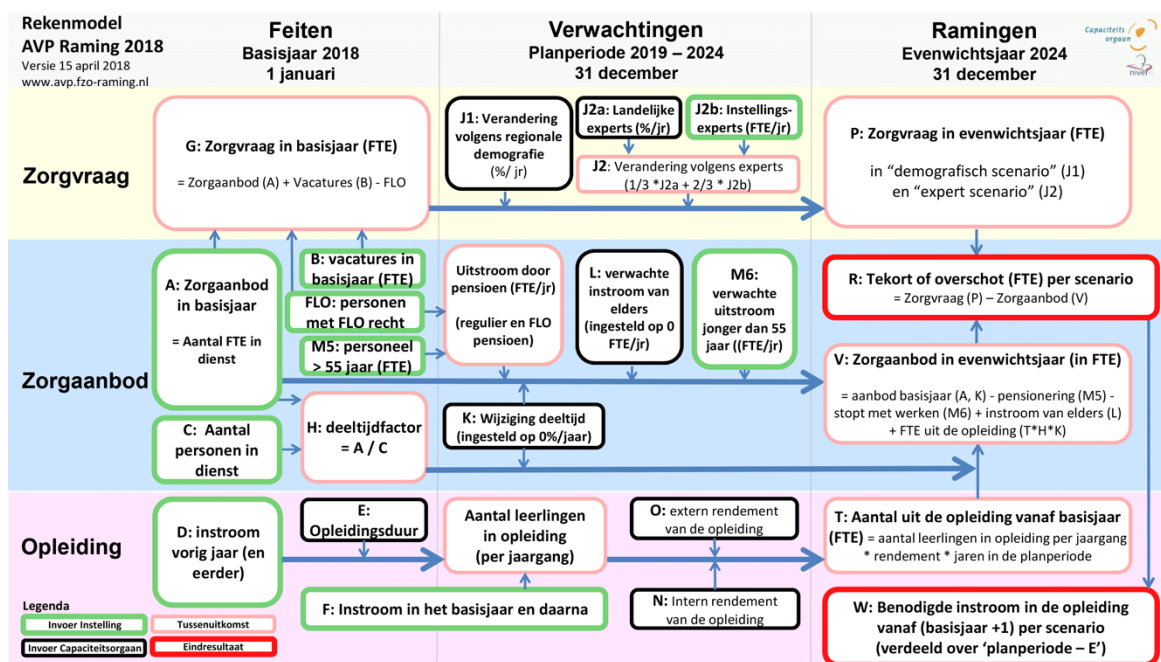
Rekenmodel
AVP Raming 2018
Versie 15 april 2018
www.avp.fzo-raming.nl

Feiten
Basisjaar 2018
1 januari

Verwachtingen
Planperiode 2019 – 2024
31 december

Ramingen
Evenwichtsjaar 2024
31 december

Capaciteits orgaan

nivel

Zorgvraag

G: Zorgvraag in basisjaar (FTE)
= Zorgaanbod (A) + Vacatures (B) - FLO

J1: Verandering volgens regionale demografie (%/ jr)

J2a: Landelijke experts (%/jr)

J2b: Instellings-experts (FTE/jr)

J2: Verandering volgens experts (1/3 *J2a + 2/3 * J2b)

P: Zorgvraag in evenwichtsjaar (FTE)
in "demografisch scenario" (J1) en "expert scenario" (J2)

Zorgaanbod

A: Zorgaanbod in basisjaar
= Aantal FTE in dienst

B: vacatures in basisjaar (FTE)

FLO: personen met FLO recht

M5: personeel > 55 jaar (FTE)

Uitstroom door pensioen (FTE/jr)
(regulier en FLO pensioen)

L: verwachte instroom van elders (ingesteld op 0 FTE/jr)

M6: verwachte uitstroom jonger dan 55 jaar ((FTE/jr)

R: Tekort of overschot (FTE) per scenario
= Zorgvraag (P) – Zorgaanbod (V)

V: Zorgaanbod in evenwichtsjaar (in FTE)
= aanbod basisjaar (A, K) - pensionering (M5) - stopt met werken (M6) + instroom van elders (L) + FTE uit de opleiding (T*H*K)

C: Aantal personen in dienst

H: deeltijdfactor = A / C

K: Wijziging deeltijd (ingesteld op 0%/jaar)

Opleiding

D: instroom vorig jaar (en eerder)

E: Opleidingsduur

Aantal leerlingen in opleiding (per jaargang)

O: extern rendement van de opleiding

T: Aantal uit de opleiding vanaf basisjaar (FTE) = aantal leerlingen in opleiding per jaargang * rendement * jaren in de planperiode

F: Instroom in het basisjaar en daarna

N: Intern rendement van de opleiding

W: Benodigde instroom in de opleiding vanaf (basisjaar +1) per scenario (verdeeld over 'planperiode – E')

Legenda
Invoer Instelling
Tussenuitkomst
Invoer Capaciteitsorgaan
Eindresultaat